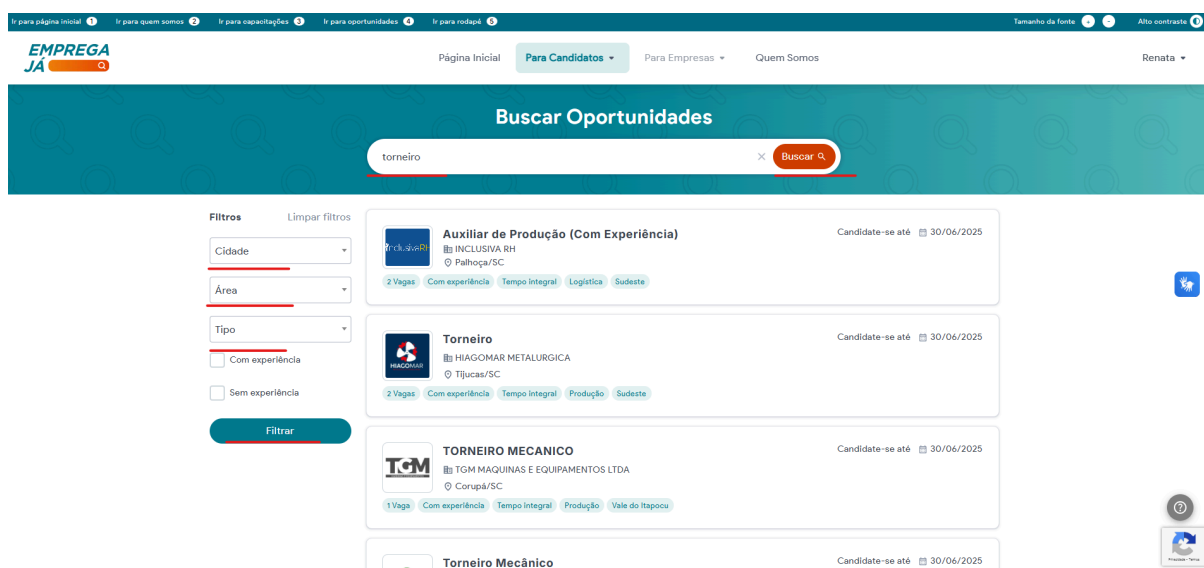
Ir para página inicial 1 Ir para quem somos 2 Ir para capacitações 3 Ir para oportunidades 4 Ir para rodapé 5

Tamanho da fonte + - Alto contraste

EMPREGA JÁ

Página Inicial Para Candidatos Para Empresas Quem Somos Renata

Buscar Oportunidades

torneiro × Buscar

Filtros Limpar filtros

Cidade

Área

Tipo

Com experiência

Sem experiência

Filtrar

InclusivaRH

Auxiliar de Produção (Com Experiência)
INCLUSIVA RH
Palhoça/SC
Candidate-se até 30/06/2025
2 Vagas Com experiência Tempo integral Logística Sudeste

HIAGOMAR

Torneiro
HIAGOMAR METALURGICA
Tijucas/SC
Candidate-se até 30/06/2025
2 Vagas Com experiência Tempo integral Produção Sudeste

TGM

TORNEIRO MECANICO
TGM MAQUINAS E EQUIPAMENTOS LTDA
Corupá/SC
Candidate-se até 30/06/2025
1 Vaga Com experiência Tempo integral Produção Vale do Itapocu

Torneiro Mecânico
Candidate-se até 30/06/2025